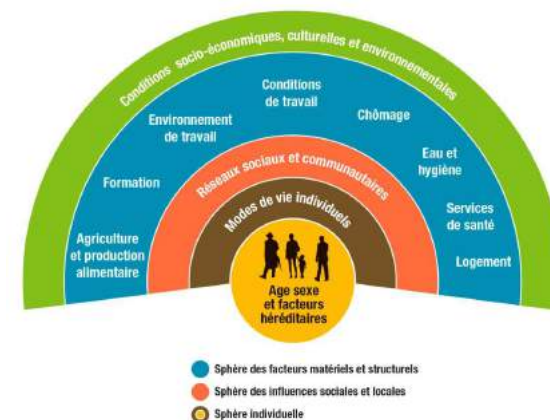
Conditions socio-économiques, culturelles et environnementales

Conditions de travail

Environnement de travail

Chômage

Formation

Eau et hygiène

Réseaux sociaux et communautaires

Modes de vie individuels

Services de santé

Agriculture et production alimentaire

Logement

Age sexe et facteurs héréditaires

Sphère des facteurs matériels et structurels

Sphère des influences sociales et locales

Sphère individuelle